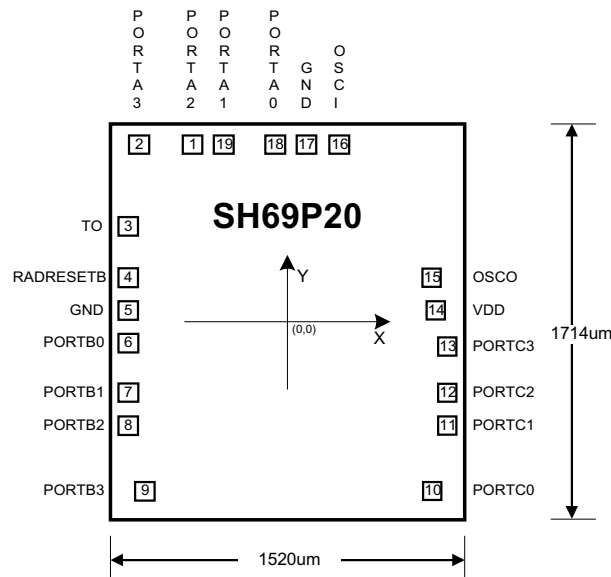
PORTA3 PORTA2 PORTA1 PORTA0 GND OSCI

2 1 19 18 17 16

SH69P20

TO 3

RADRESETB 4

GND 5

PORTB0 6

PORTB1 7

PORTB2 8

PORTB3 9

Y

X

(0,0)

15 OSCO

14 VDD

13 PORTC3

12 PORTC2

11 PORTC1

10 PORTC0

1714um

1520um